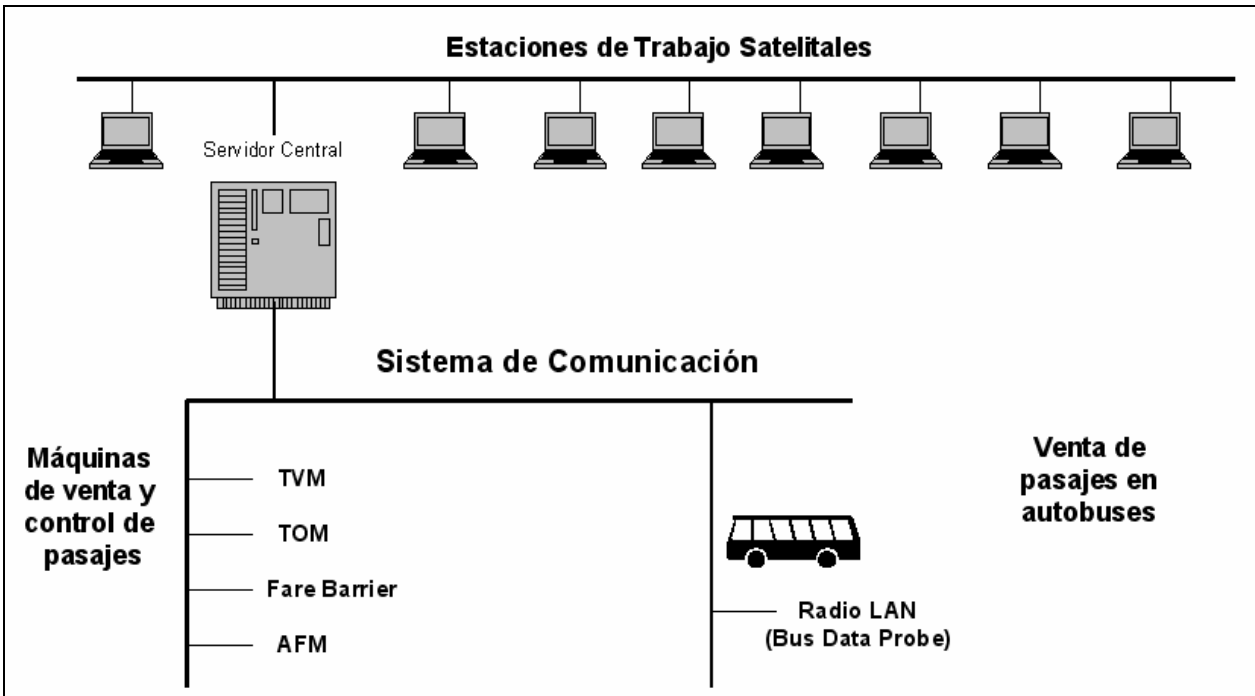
Estaciones de Trabajo Satelitales

Servidor Central

Sistema de Comunicación

Máquinas de venta y control de pasajes

TVM

TOM

Fare Barrier

AFM

Venta de pasajes en autobuses

Radio LAN
(Bus Data Probe)